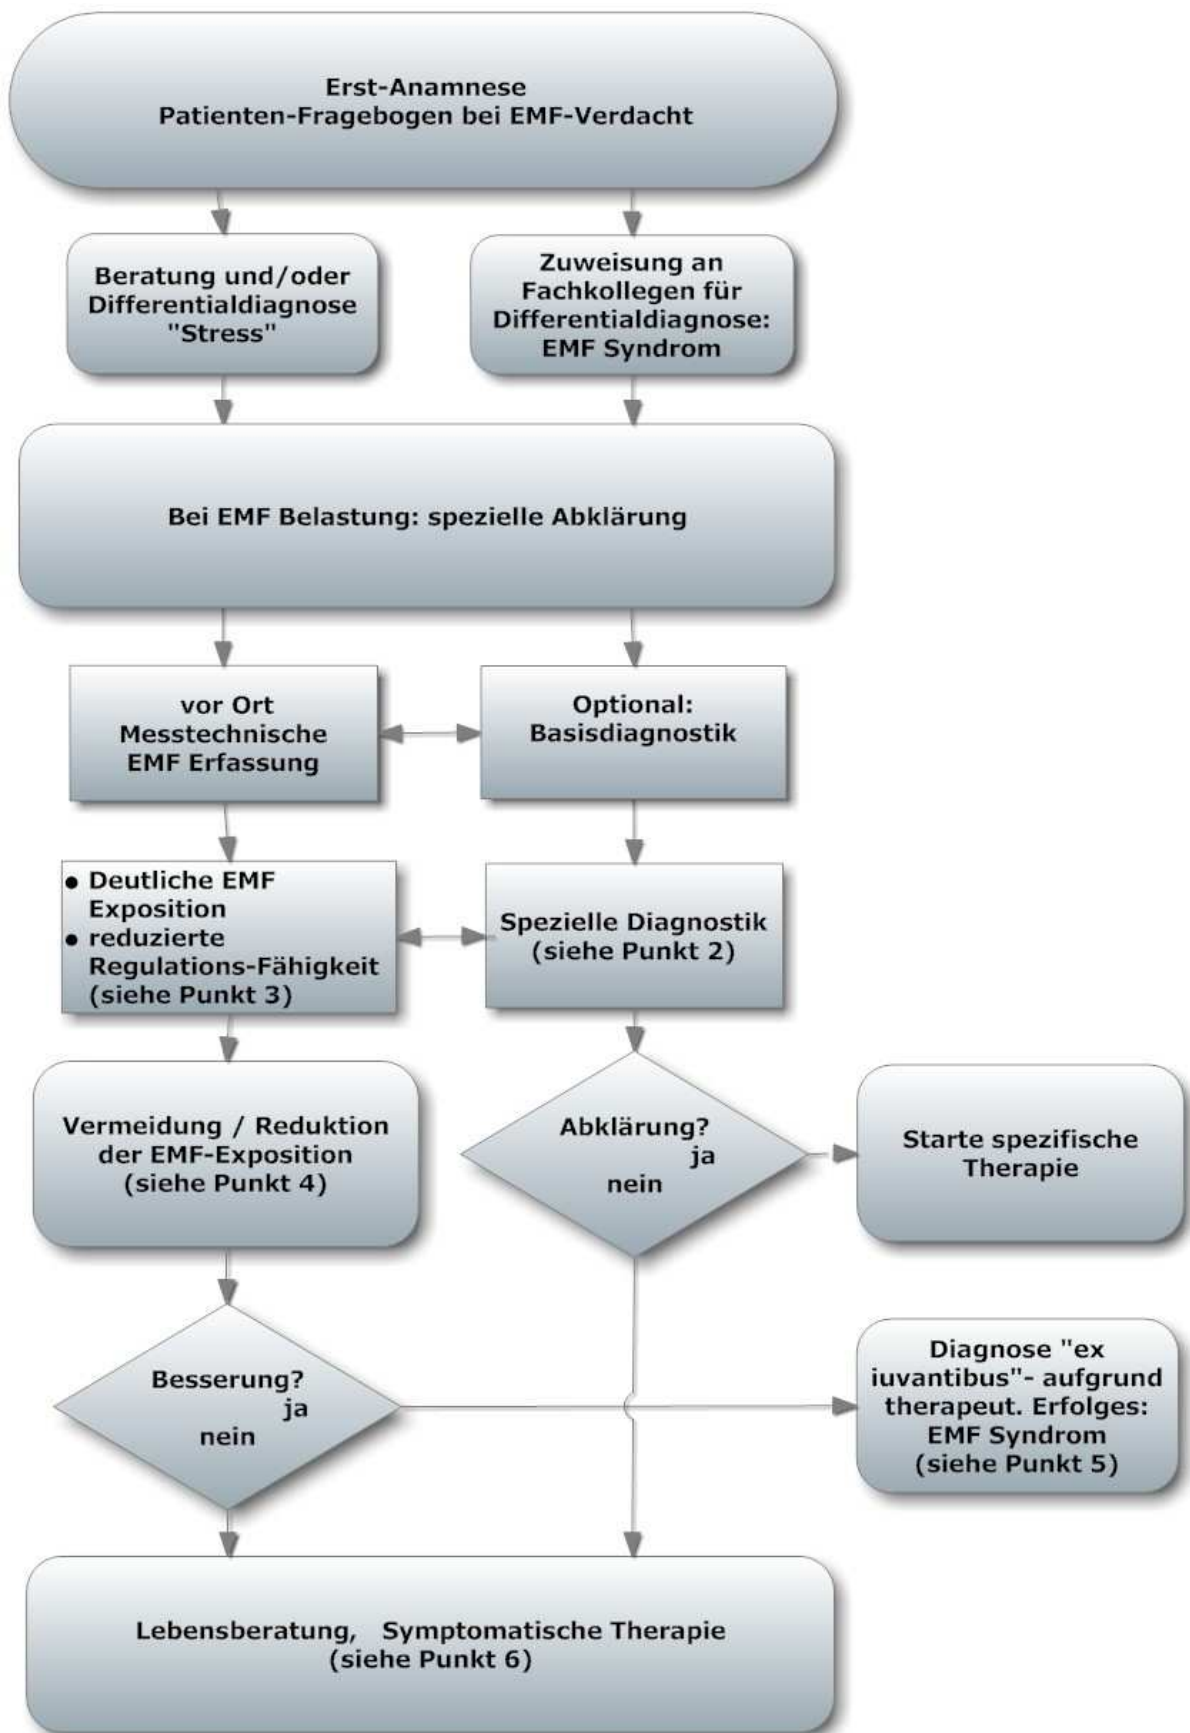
Erst-Anamnese
Patienten-Fragebogen bei EMF-Verdacht

Beratung und/oder Differentialdiagnose "Stress"

Zuweisung an Fachkollegen für Differentialdiagnose: EMF Syndrom

Bei EMF Belastung: spezielle Abklärung

vor Ort Messtechnische EMF Erfassung

Optional: Basisdiagnostik

• Deutliche EMF Exposition
• reduzierte Regulations-Fähigkeit (siehe Punkt 3)

Spezielle Diagnostik (siehe Punkt 2)

Vermeidung / Reduktion der EMF-Exposition (siehe Punkt 4)

Abklärung?
ja
nein

Starte spezifische Therapie

Besserung?
ja
nein

Diagnose "ex iuvantibus"- aufgrund therapeut. Erfolges: EMF Syndrom (siehe Punkt 5)

Lebensberatung, Symptomatische Therapie (siehe Punkt 6)